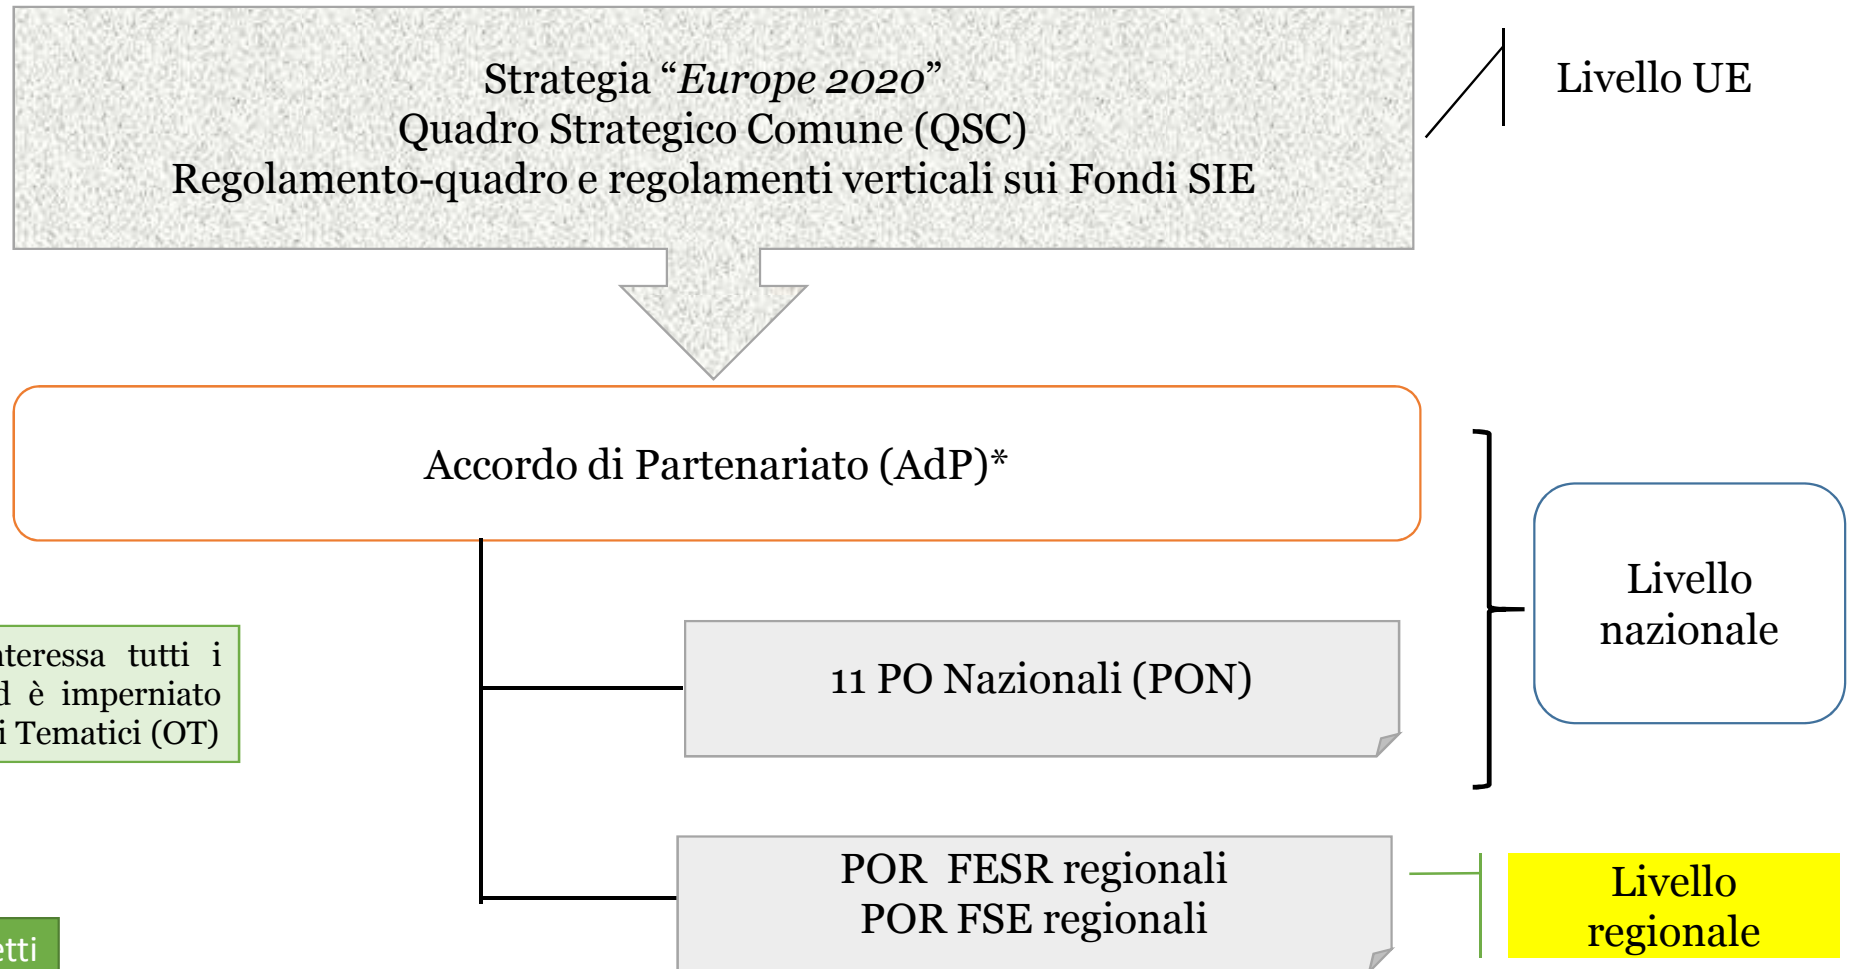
Strategia “*Europe 2020*”
Quadro Strategico Comune (QSC)
Regolamento-quadro e regolamenti verticali sui Fondi SIE

Livello UE

Accordo di Partenariato (AdP)*

Livello nazionale

nteressa tutti i
d è imperniato
i Tematici (OT)

11 PO Nazionali (PON)

POR FESR regionali
POR FSE regionali

Livello regionale

etti